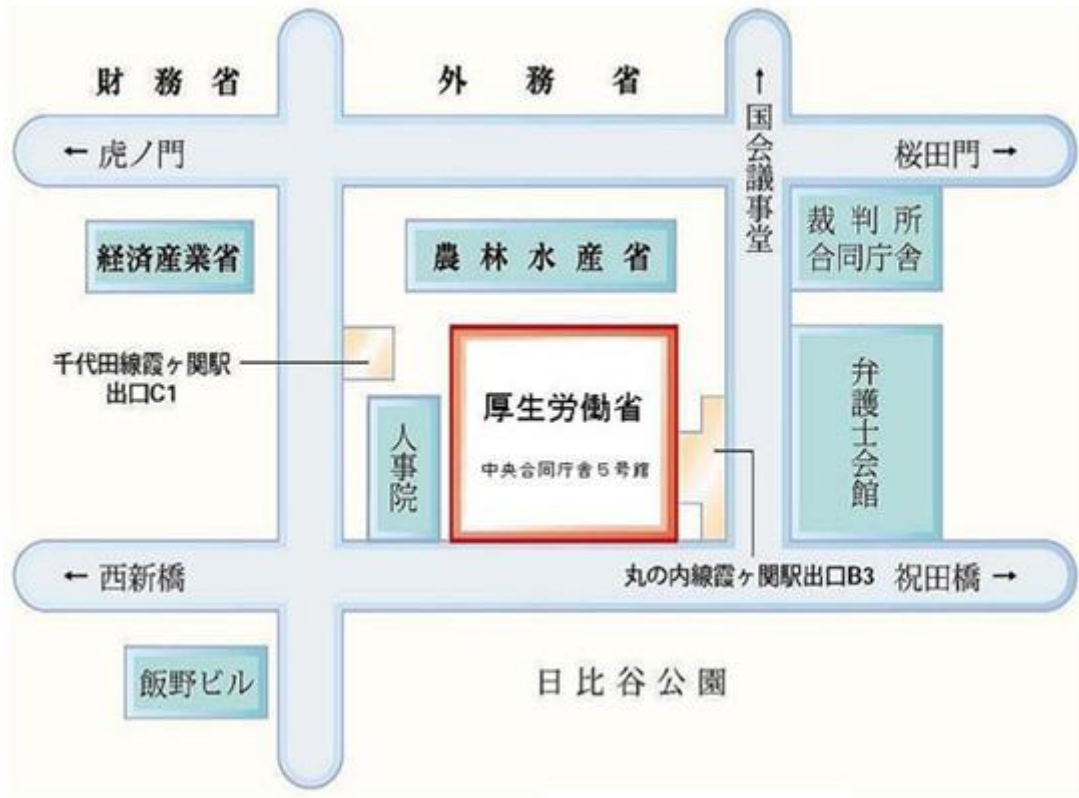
財務省

外務省

↑
国会議事堂

← 虎ノ門

桜田門 →

経済産業省

農林水産省

裁判所
合同庁舎

千代田線霞ヶ関駅
出口C1

厚生労働省

中央合同庁舎5号館

人事院

弁護士会館

← 西新橋

丸の内線霞ヶ関駅出口B3

祝田橋 →

飯野ビル

日比谷公園